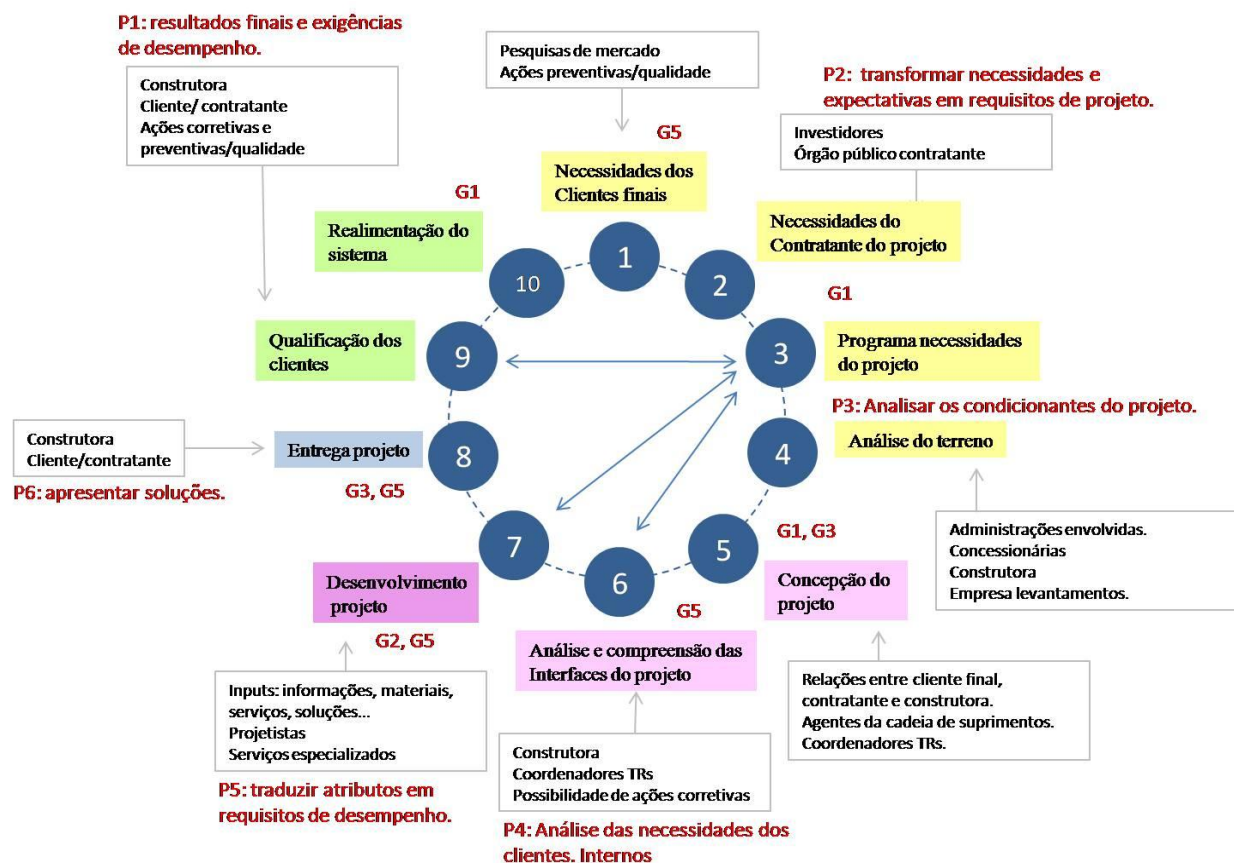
P1: resultados finais e exigências de desempenho.

Construtora
Cliente/ contratante
Ações corretivas e preventivas/qualidade

Pesquisas de mercado
Ações preventivas/qualidade

G5

Necessidades dos Clientes finais

P2: transformar necessidades e expectativas em requisitos de projeto.

Investidores
Órgão público contratante

G1

Realimentação do sistema

Necessidades do Contratante do projeto

1

2

10

G1

3

9

Qualificação dos clientes

Programa necessidades do projeto

P3: Analisar os condicionantes do projeto.

4

Análise do terreno

Construtora
Cliente/contratante

Entrega projeto

8

P6: apresentar soluções.

G3, G5

7

5

G1, G3

6

Administrações envolvidas.
Concessionárias
Construtora
Empresa levantamentos.

Desenvolvimento projeto

G5

Concepção do projeto

G2, G5

Análise e compreensão das Interfaces do projeto

Inputs: informações, materiais, serviços, soluções...
Projetistas
Serviços especializados

Relações entre cliente final, contratante e construtora.
Agentes da cadeia de suprimentos.
Coordenadores TRs.

Construtora
Coordenadores TRs
Possibilidade de ações corretivas

P5: traduzir atributos em requisitos de desempenho.

P4: Análise das necessidades dos clientes. Internos